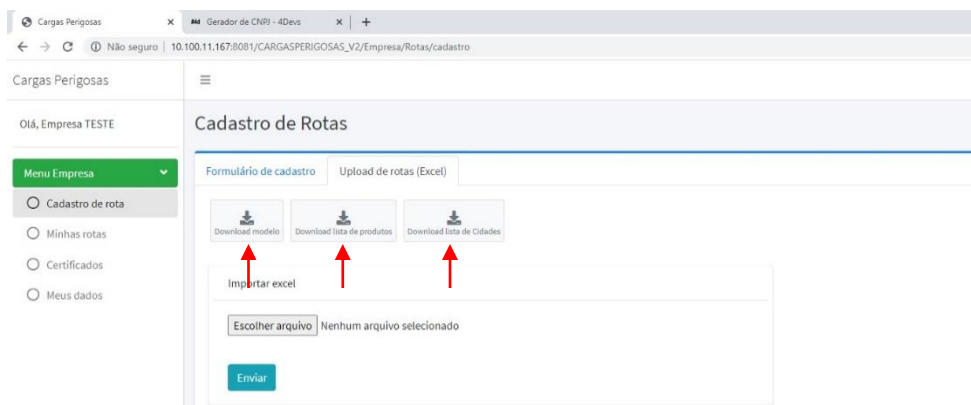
Cargas Perigosas ×
Gerador de CNPJ - 4Devs ×
+
Não seguro | 10.100.11.167:8081/CARGASPERIGOSAS_V2/Empresa/Rotas/cadastro

Cargas Perigosas
≡
Olá, Empresa TESTE
Cadastro de Rotas
Menu Empresa
Cadastro de rota
Minhas rotas
Certificados
Meus dados

Formulário de cadastro
Upload de rotas (Excel)

Download modelo
Download lista de produtos
Download lista de Cidades

Importar excel
Escolher arquivo Nenhum arquivo selecionado
Enviar